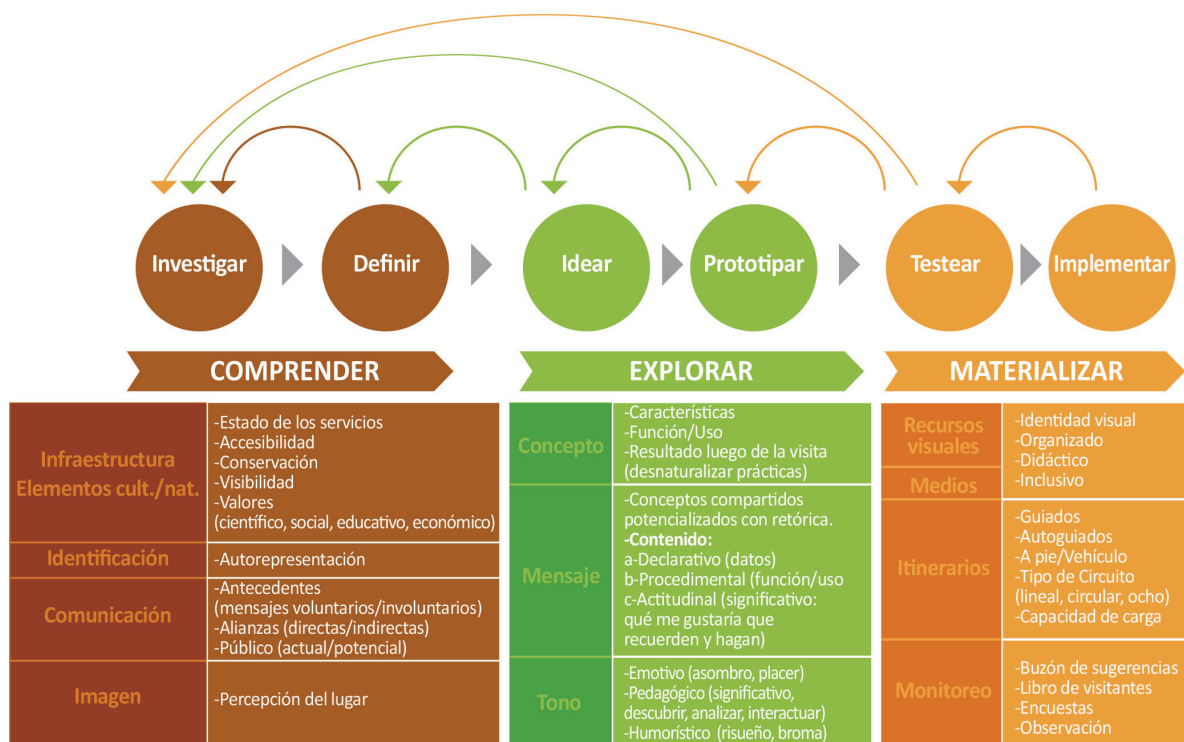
Investigar Definir Idear Prototipar Testear Implementar

COMPRENDER

| Infraestructura Elementos cult./nat. | -Estado de los servicios -Accesibilidad -Conservación -Visibilidad -Valores (científico, social, educativo, económico) |
|---|---|
| Identificación | -Autorepresentación |
| Comunicación | -Antecedentes (mensajes voluntarios/involuntarios) -Alianzas (directas/indirectas) -Público (actual/potencial) |
| Imagen | -Percepción del lugar |

EXPLORAR

| Concepto | -Características -Función/Uso -Resultado luego de la visita (desnaturalizar prácticas) |
|---|---|
| Mensaje | -Conceptos compartidos potencializados con retórica. **-Contenido:** a-Declarativo (datos) b-Procedimental (función/uso c-Actitudinal (significativo: qué me gustaría que recuerden y hagan) |
| Tono | -Emotivo (asombro, placer) -Pedagógico (significativo, descubrir, analizar, interactuar) -Humorístico (risueño, broma) |

MATERIALIZAR

| Recursos visuales | -Identidad visual -Organizado -Didáctico -Inclusivo |
|---|---|
| Medios | |
| Itinerarios | -Guiados -Autoguiados -A pie/Vehículo -Tipo de Circuito (lineal, circular, ocho) -Capacidad de carga |
| Monitoreo | -Buzón de sugerencias -Libro de visitantes -Encuestas -Observación |